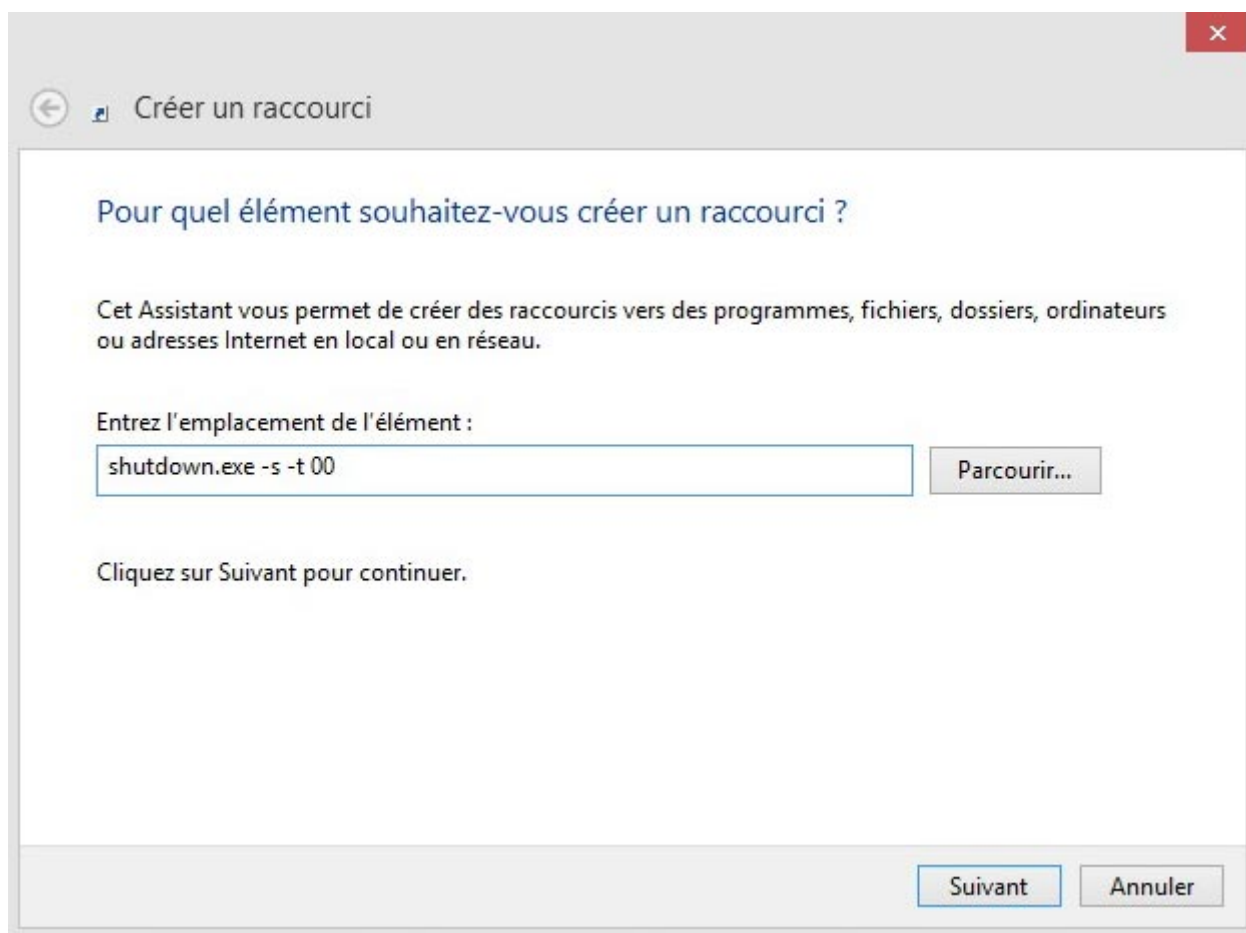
×

Créer un raccourci

Pour quel élément souhaitez-vous créer un raccourci ?

Cet Assistant vous permet de créer des raccourcis vers des programmes, fichiers, dossiers, ordinateurs ou adresses Internet en local ou en réseau.

Entrez l'emplacement de l'élément :

shutdown.exe -s -t 00

Parcourir...

Cliquez sur Suivant pour continuer.

Suivant

Annuler